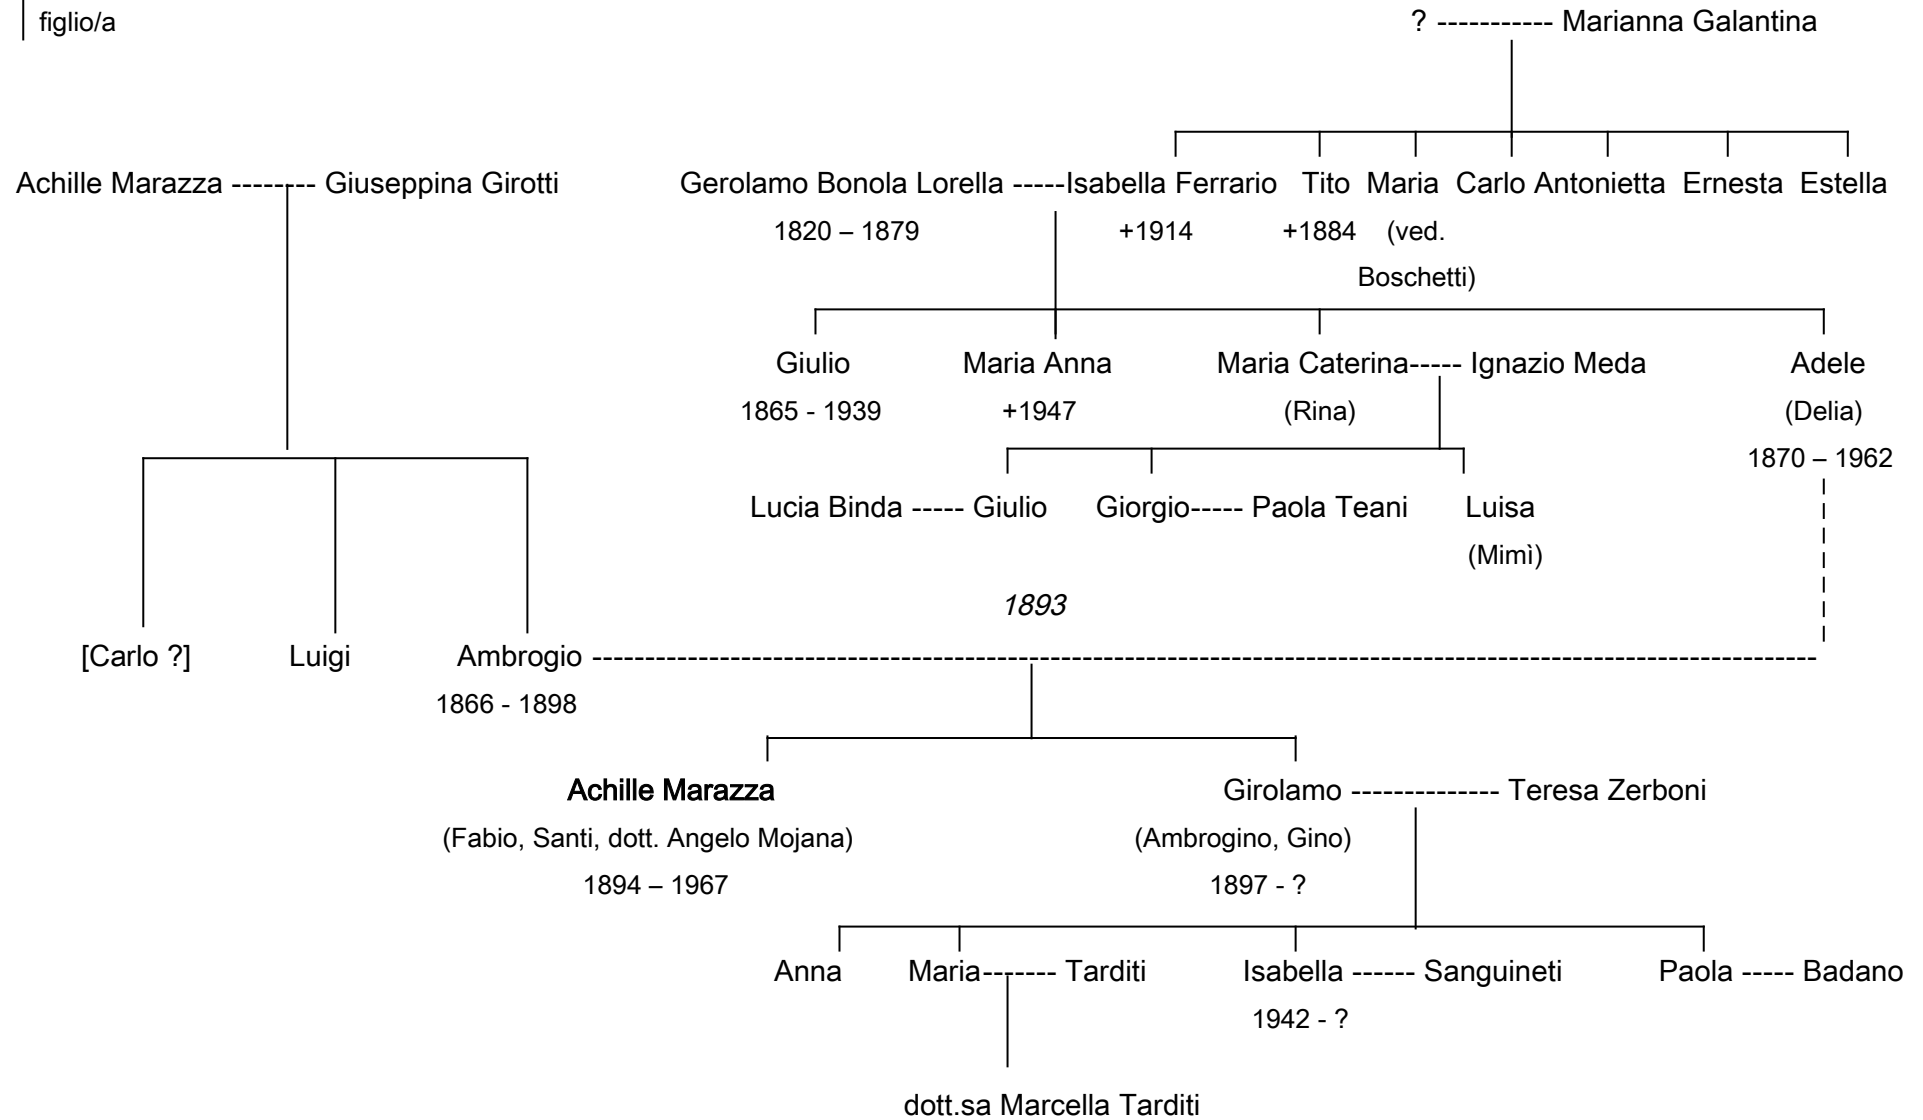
figlio/a

? ----------- Marianna Galantina

Achille Marazza -------- Giuseppina Girotti

Gerolamo Bonola Lorella -----Isabella Ferrario Tito Maria Carlo Antonietta Ernesta Estella

1820 – 1879 +1914 +1884 (ved. Boschetti)

Giulio 1865 - 1939

Maria Anna +1947

Maria Caterina----- Ignazio Meda (Rina)

Adele (Delia) 1870 – 1962

Lucia Binda ----- Giulio Giorgio----- Paola Teani Luisa (Mimì)

1893

[Carlo ?] Luigi Ambrogio ------------------------------------------------------------------------------------------------------------

1866 - 1898

Achille Marazza
(Fabio, Santi, dott. Angelo Mojana)
1894 – 1967

Girolamo -------------- Teresa Zerboni
(Ambrogino, Gino)
1897 - ?

Anna Maria------- Tarditi Isabella ------ Sanguineti Paola ----- Badano

1942 - ?

dott.sa Marcella Tarditi